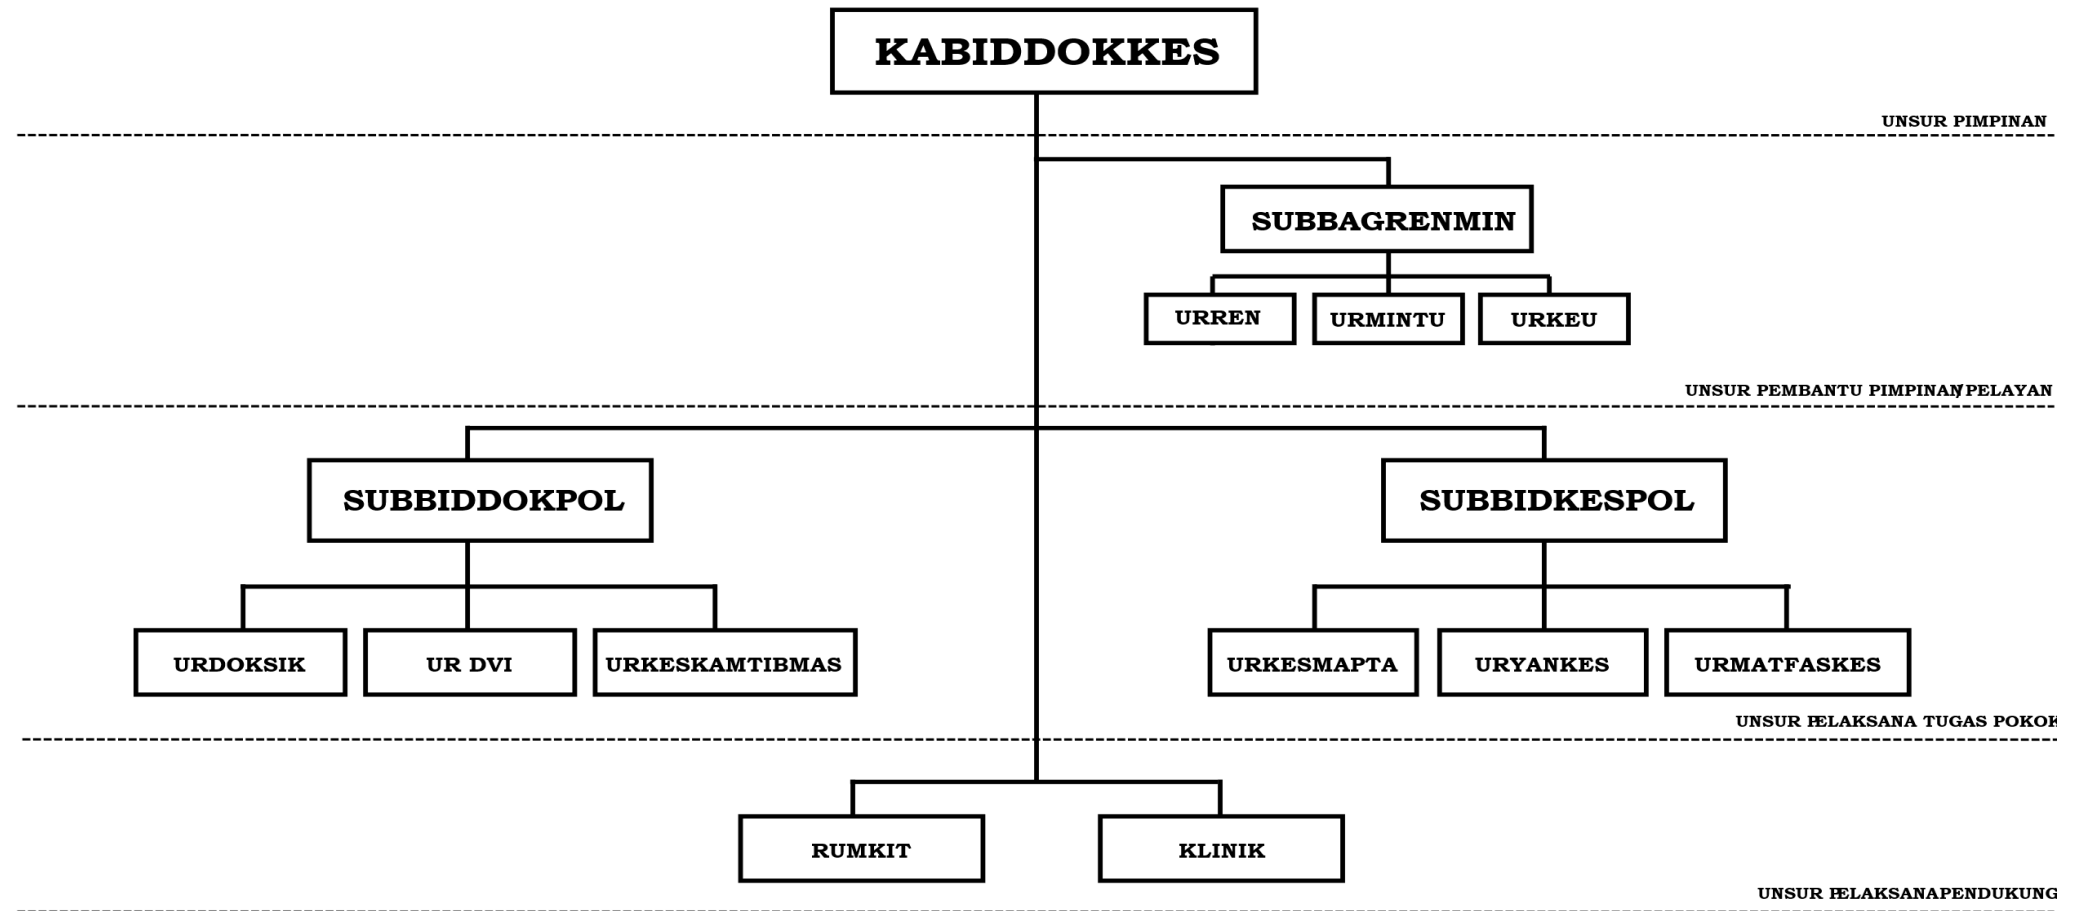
KABIDDOKKES

UNSUR PIMPINAN

SUBBAGRENMIN

URREN

URMINTU

URKEU

UNSUR PEMBANTU PIMPINAN/PELAYAN

SUBBIDDOKPOL

SUBBIDKESPOL

URDOKSIK

UR DVI

URKESKAMTIBMAS

URKESMAPTA

URYANKES

URMATFASKES

UNSUR PELAKSANA TUGAS POKOK

RUMKIT

KLINIK

UNSUR PELAKSANAPENDUKUNG